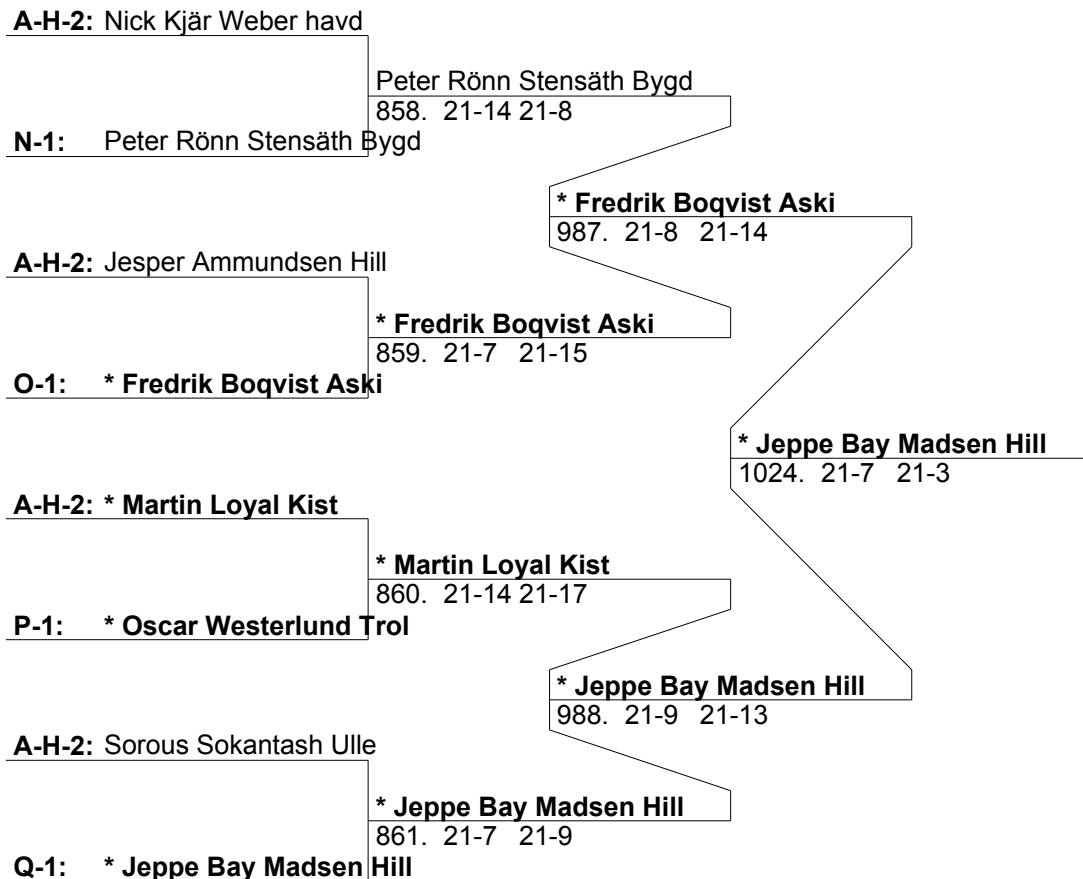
**A-H-2:** Nick Kjär Weber havd

Peter Rönn Stensäth Bygd
858. 21-14 21-8

**N-1:** Peter Rönn Stensäth Bygd

**\* Fredrik Boqvist Aski**
987. 21-8 21-14

**A-H-2:** Jesper Ammundsen Hill

**\* Fredrik Boqvist Aski**
859. 21-7 21-15

**O-1:** **\* Fredrik Boqvist Aski**

**\* Jeppe Bay Madsen Hill**
1024. 21-7 21-3

**A-H-2:** **\* Martin Loyal Kist**

**\* Martin Loyal Kist**
860. 21-14 21-17

**P-1:** **\* Oscar Westerlund Trol**

**\* Jeppe Bay Madsen Hill**
988. 21-9 21-13

**A-H-2:** Sorous Sokantash Ulle

**\* Jeppe Bay Madsen Hill**
861. 21-7 21-9

**Q-1:** **\* Jeppe Bay Madsen Hill**